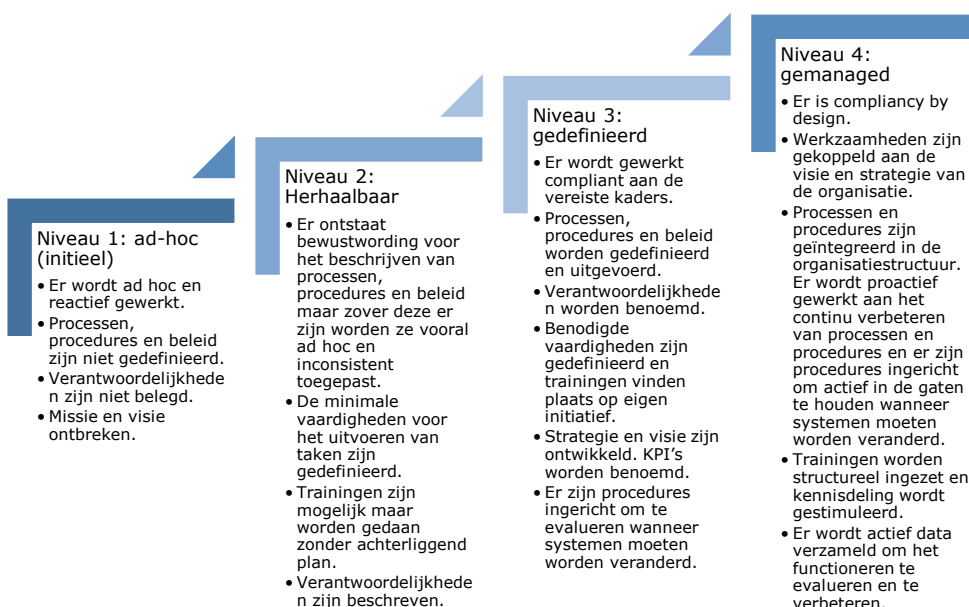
Niveau 1: ad-hoc (initieel)

- Er wordt ad hoc en reactief gewerkt.
- Processen, procedures en beleid zijn niet gedefinieerd.
- Verantwoordelijkheden zijn niet belegd.
- Missie en visie ontbreken.

Niveau 2: Herhaalbaar

- Er ontstaat bewustwording voor het beschrijven van processen, procedures en beleid maar zover deze er zijn worden ze vooral ad hoc en inconsistent toegepast.
- De minimale vaardigheden voor het uitvoeren van taken zijn gedefinieerd.
- Trainingen zijn mogelijk maar worden gedaan zonder achterliggend plan.
- Verantwoordelijkheden zijn beschreven.

Niveau 3: gedefinieerd

- Er wordt gewerkt compliant aan de vereiste kaders.
- Processen, procedures en beleid worden gedefinieerd en uitgevoerd.
- Verantwoordelijkheden worden benoemd.
- Benodigde vaardigheden zijn gedefinieerd en trainingen vinden plaats op eigen initiatief.
- Strategie en visie zijn ontwikkeld. KPI's worden benoemd.
- Er zijn procedures ingericht om te evalueren wanneer systemen moeten worden veranderd.

Niveau 4: gemanaged

- Er is compliancy by design.
- Werkzaamheden zijn gekoppeld aan de visie en strategie van de organisatie.
- Processen en procedures zijn geïntegreerd in de organisatiestructuur. Er wordt proactief gewerkt aan het continu verbeteren van processen en procedures en er zijn procedures ingericht om actief in de gaten te houden wanneer systemen moeten worden veranderd.
- Trainingen worden structureel ingezet en kennisdeling wordt gestimuleerd.
- Er wordt actief data verzameld om het functioneren te evalueren en te verbeteren.